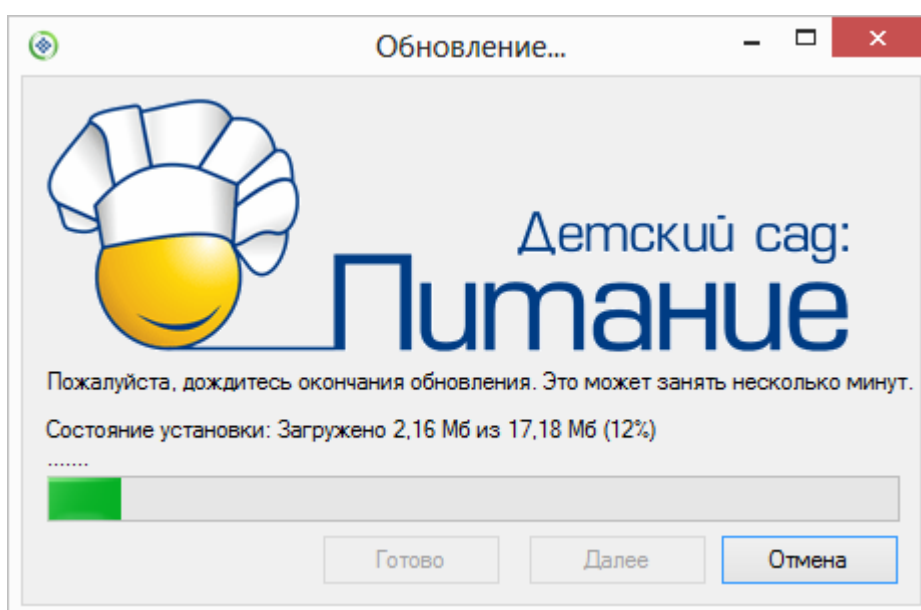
Обновление...

Детский сад:
Питание

Пожалуйста, дождитесь окончания обновления. Это может занять несколько минут.

Состояние установки: Загружено 2,16 Мб из 17,18 Мб (12%)
.......

Готово
Далее
Отмена